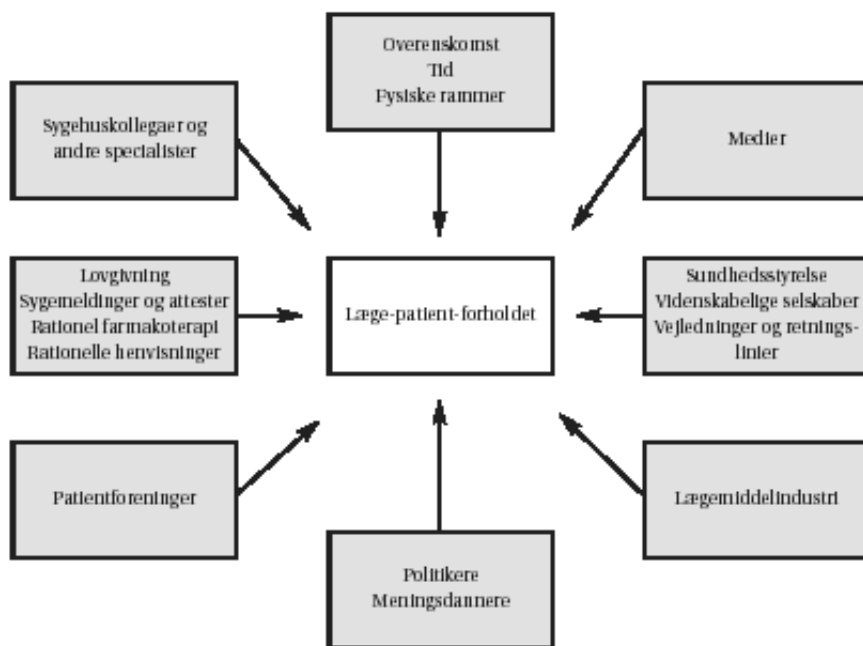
Overenskomst
Tid
Fysiske rammer

Sygehuskollegaer og andre specialister

Medier

Lovgivning
Sygemeldinger og attester
Rationel farmakoterapi
Rationelle henvisninger

Læge-patient-forholdet

Sundhedsstyrelse
Videnskabelige selskaber
Vejledninger og retningslinier

Patientforeninger

Lægemiddelindustri

Politikere
Meningsdannere